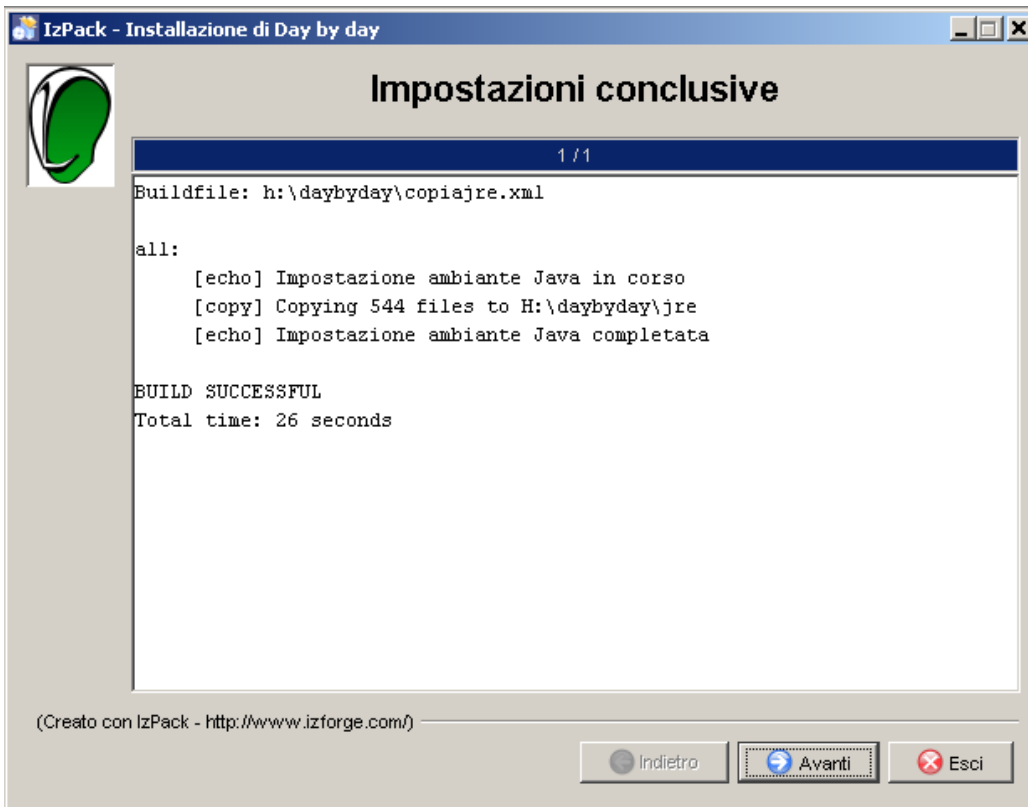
IzPack - Installazione di Day by day

Impostazioni conclusive

1 / 1

Buildfile: h:\daybyday\copiajre.xml

all:
[echo] Impostazione ambiante Java in corso
[copy] Copying 544 files to H:\daybyday\jre
[echo] Impostazione ambiante Java completata

BUILD SUCCESSFUL
Total time: 26 seconds

(Creato con IzPack - http://www.izforge.com/)

Indietro
Avanti
Esci